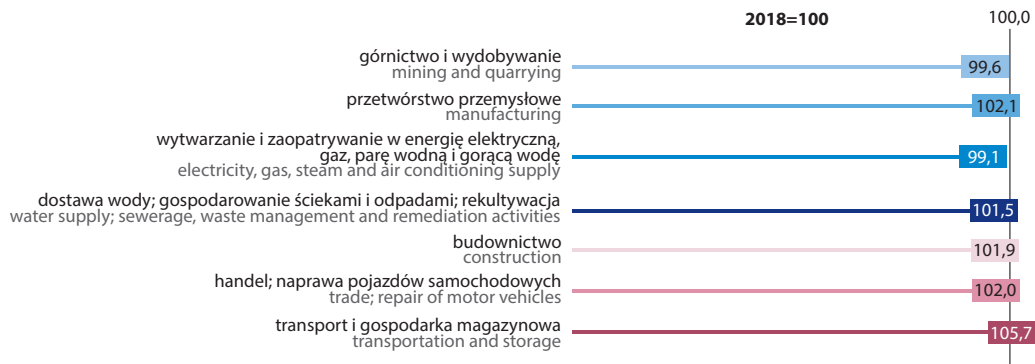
2018=100

100,0

górnictwo i wydobywanie
mining and quarrying

99,6

przetwórstwo przemysłowe
manufacturing

102,1

wytwarzanie i zaopatrywanie w energię elektryczną, gaz, parę wodną i gorącą wodę
electricity, gas, steam and air conditioning supply

99,1

dostawa wody; gospodarowanie ściekami i odpadami; rekultywacja
water supply; sewerage, waste management and remediation activities

101,5

budownictwo
construction

101,9

handel; naprawa pojazdów samochodowych
trade; repair of motor vehicles

102,0

transport i gospodarka magazynowa
transportation and storage

105,7